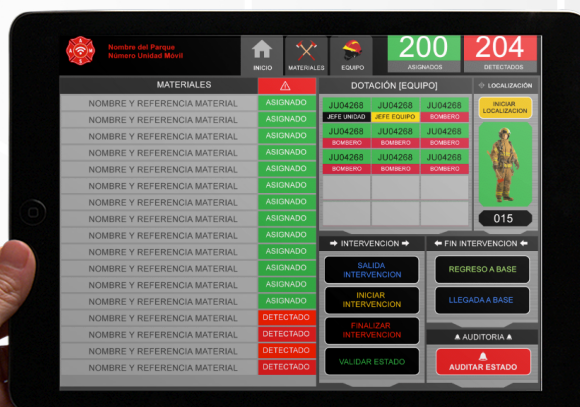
Nombre del Parque
Número Unidad Móvil

INICIO MATERIALES EQUIPO

200
ASIGNADOS

204
DETECTADOS

MATERIALES ⚠

| | |
|---|---|
| NOMBRE Y REFERENCIA MATERIAL | ASIGNADO |
| NOMBRE Y REFERENCIA MATERIAL | ASIGNADO |
| NOMBRE Y REFERENCIA MATERIAL | ASIGNADO |
| NOMBRE Y REFERENCIA MATERIAL | ASIGNADO |
| NOMBRE Y REFERENCIA MATERIAL | ASIGNADO |
| NOMBRE Y REFERENCIA MATERIAL | ASIGNADO |
| NOMBRE Y REFERENCIA MATERIAL | ASIGNADO |
| NOMBRE Y REFERENCIA MATERIAL | ASIGNADO |
| NOMBRE Y REFERENCIA MATERIAL | ASIGNADO |
| NOMBRE Y REFERENCIA MATERIAL | ASIGNADO |
| NOMBRE Y REFERENCIA MATERIAL | ASIGNADO |
| NOMBRE Y REFERENCIA MATERIAL | ASIGNADO |
| NOMBRE Y REFERENCIA MATERIAL | ASIGNADO |
| NOMBRE Y REFERENCIA MATERIAL | DETECTADO |
| NOMBRE Y REFERENCIA MATERIAL | DETECTADO |
| NOMBRE Y REFERENCIA MATERIAL | DETECTADO |
| NOMBRE Y REFERENCIA MATERIAL | DETECTADO |

DOTACIÓN [EQUIPO]

JU04268 JEFE UNIDAD
JU04268 JEFE EQUIPO
JU04268 BOMBERO
JU04268 BOMBERO
JU04268 BOMBERO
JU04268 BOMBERO
JU04268 BOMBERO
JU04268 BOMBERO
JU04268 BOMBERO

LOCALIZACIÓN
INICIAR LOCALIZACION
015

➡ INTERVENCION ➡
SALIDA INTERVENCION
INICIAR INTERVENCION
FINALIZAR INTERVENCION
VALIDAR ESTADO

⬅ FIN INTERVENCION ⬅
REGRESO A BASE
LLEGADA A BASE

AUDITORIA
AUDITAR ESTADO